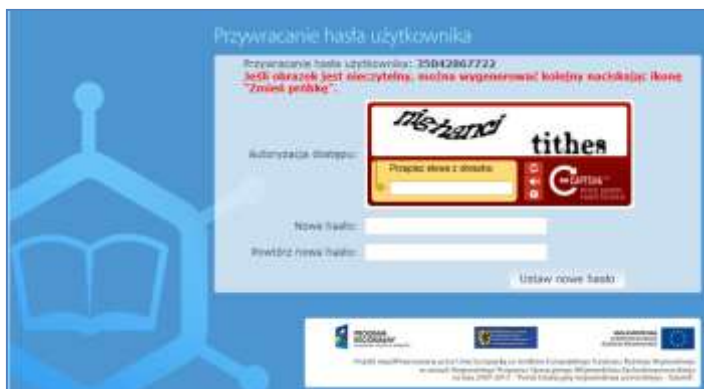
Przywracanie hasła użytkownika

Przywracanie hasła użytkownika: 35042867722
Jeśli obrazek jest nieczytelny, można wygenerować kolejny naciskając ikonę "Zmień próbkę".

Autoryzacja dostępu:

mehanci tithes

Przepisz słowa z obrazka:

reCAPTCHA

Nowe hasło:

Powtórz nowe hasło:

Ustaw nowe hasło

PROGRAM REGIONALNY

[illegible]